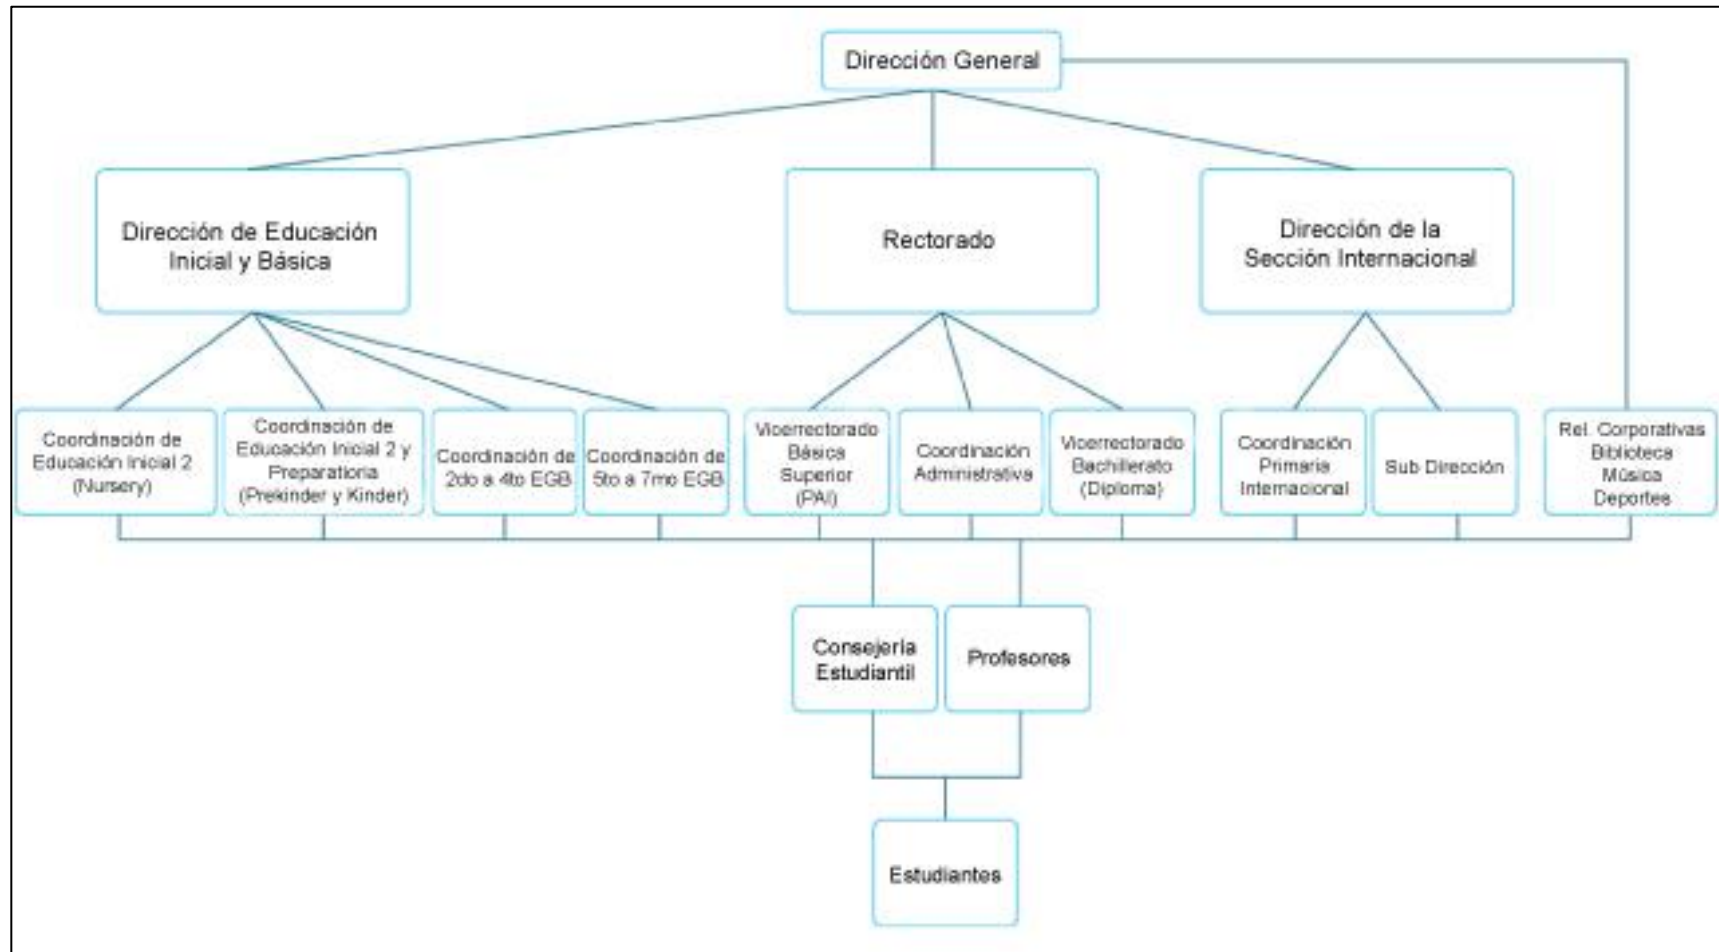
Dirección General

Dirección de Educación Inicial y Básica

Rectorado

Dirección de la Sección Internacional

Coordinación de Educación Inicial 2 (Nursery)

Coordinación de Educación Inicial 2 y Preparatoria (Prekinder y Kinder)

Coordinación de 2do a 4to EGB

Coordinación de 5to a 7mo EGB

Vicerrectorado Básica Superior (PAI)

Coordinación Administrativa

Vicerrectorado Bachillerato (Diploma)

Coordinación Primaria Internacional

Sub Dirección

Rel. Corporativas Biblioteca Música Deportes

Consejería Estudiantil

Profesores

Estudiantes